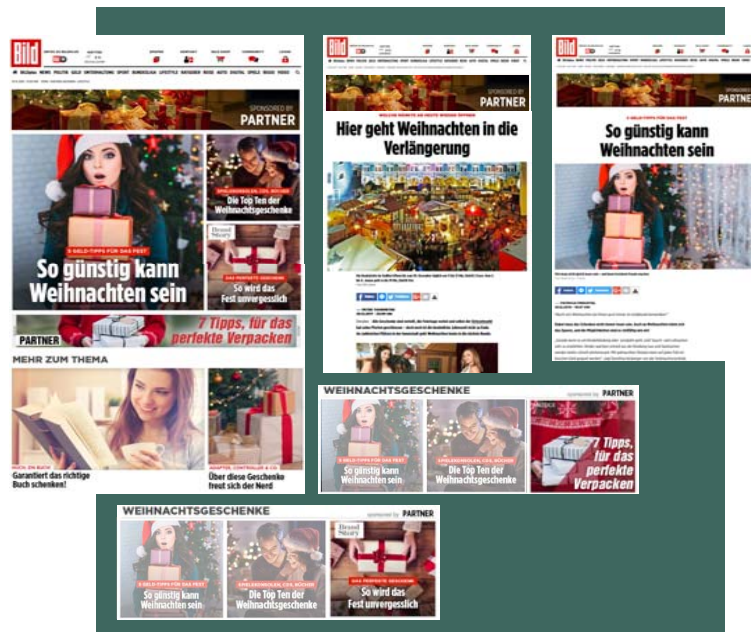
Bild

SPONSORED BY
PARTNER

5 GELD-TIPPS FÜR DAS FEST
So günstig kann Weihnachten sein

SPIELEKONSOLEN, CDS, BÜCHER
Die Top Ten der Weihnachtsgeschenke

Brand Story

DAS PERFEKTE GESCHENK
So wird das Fest unvergesslich

PARTNER
7 Tipps, für das perfekte Verpacken

MEHR ZUM THEMA

BUCH. EIN BUCH!
Garantiert das richtige Buch schenken!

ADAPTER, CONTROLLER & CO.
Über diese Geschenke freut sich der Nerd

Bild

SPONSORED BY
PARTNER

Hier geht Weihnachten in die Verlängerung

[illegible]

Bild

SPONSORED BY
PARTNER

5 GELD-TIPPS FÜR DAS FEST
So günstig kann Weihnachten sein

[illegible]

WEIHNACHTSGESCHENKE
sponsored by PARTNER

5 GELD-TIPPS FÜR DAS FEST
So günstig kann Weihnachten sein

SPIELEKONSOLEN, CDS, BÜCHER
Die Top Ten der Weihnachtsgeschenke

7 Tipps, für das perfekte Verpacken

WEIHNACHTSGESCHENKE
sponsored by PARTNER

5 GELD-TIPPS FÜR DAS FEST
So günstig kann Weihnachten sein

SPIELEKONSOLEN, CDS, BÜCHER
Die Top Ten der Weihnachtsgeschenke

Brand Story

DAS PERFEKTE GESCHENK
So wird das Fest unvergesslich